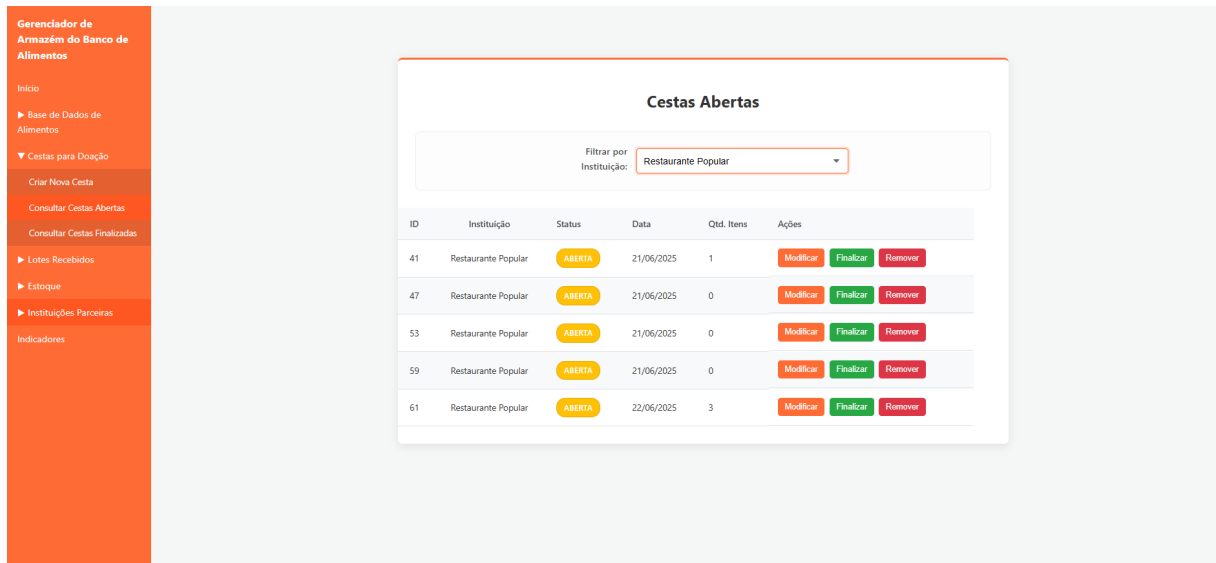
Gerenciador de Armazém do Banco de Alimentos

Início

▶ Base de Dados de Alimentos

▼ Cestas para Doação

Criar Nova Cesta

Consultar Cestas Abertas

Consultar Cestas Finalizadas

▶ Lotes Recebidos

▶ Estoque

▶ Instituições Parceiras

Indicadores

Cestas Abertas

Filtrar por Instituição: Restaurante Popular

| ID | Instituição | Status | Data | Qtd. Itens | Ações |
|---|---|---|---|---|---|
| 41 | Restaurante Popular | ABERTA | 21/06/2025 | 1 | Modificar Finalizar Remover |
| 47 | Restaurante Popular | ABERTA | 21/06/2025 | 0 | Modificar Finalizar Remover |
| 53 | Restaurante Popular | ABERTA | 21/06/2025 | 0 | Modificar Finalizar Remover |
| 59 | Restaurante Popular | ABERTA | 21/06/2025 | 0 | Modificar Finalizar Remover |
| 61 | Restaurante Popular | ABERTA | 22/06/2025 | 3 | Modificar Finalizar Remover |